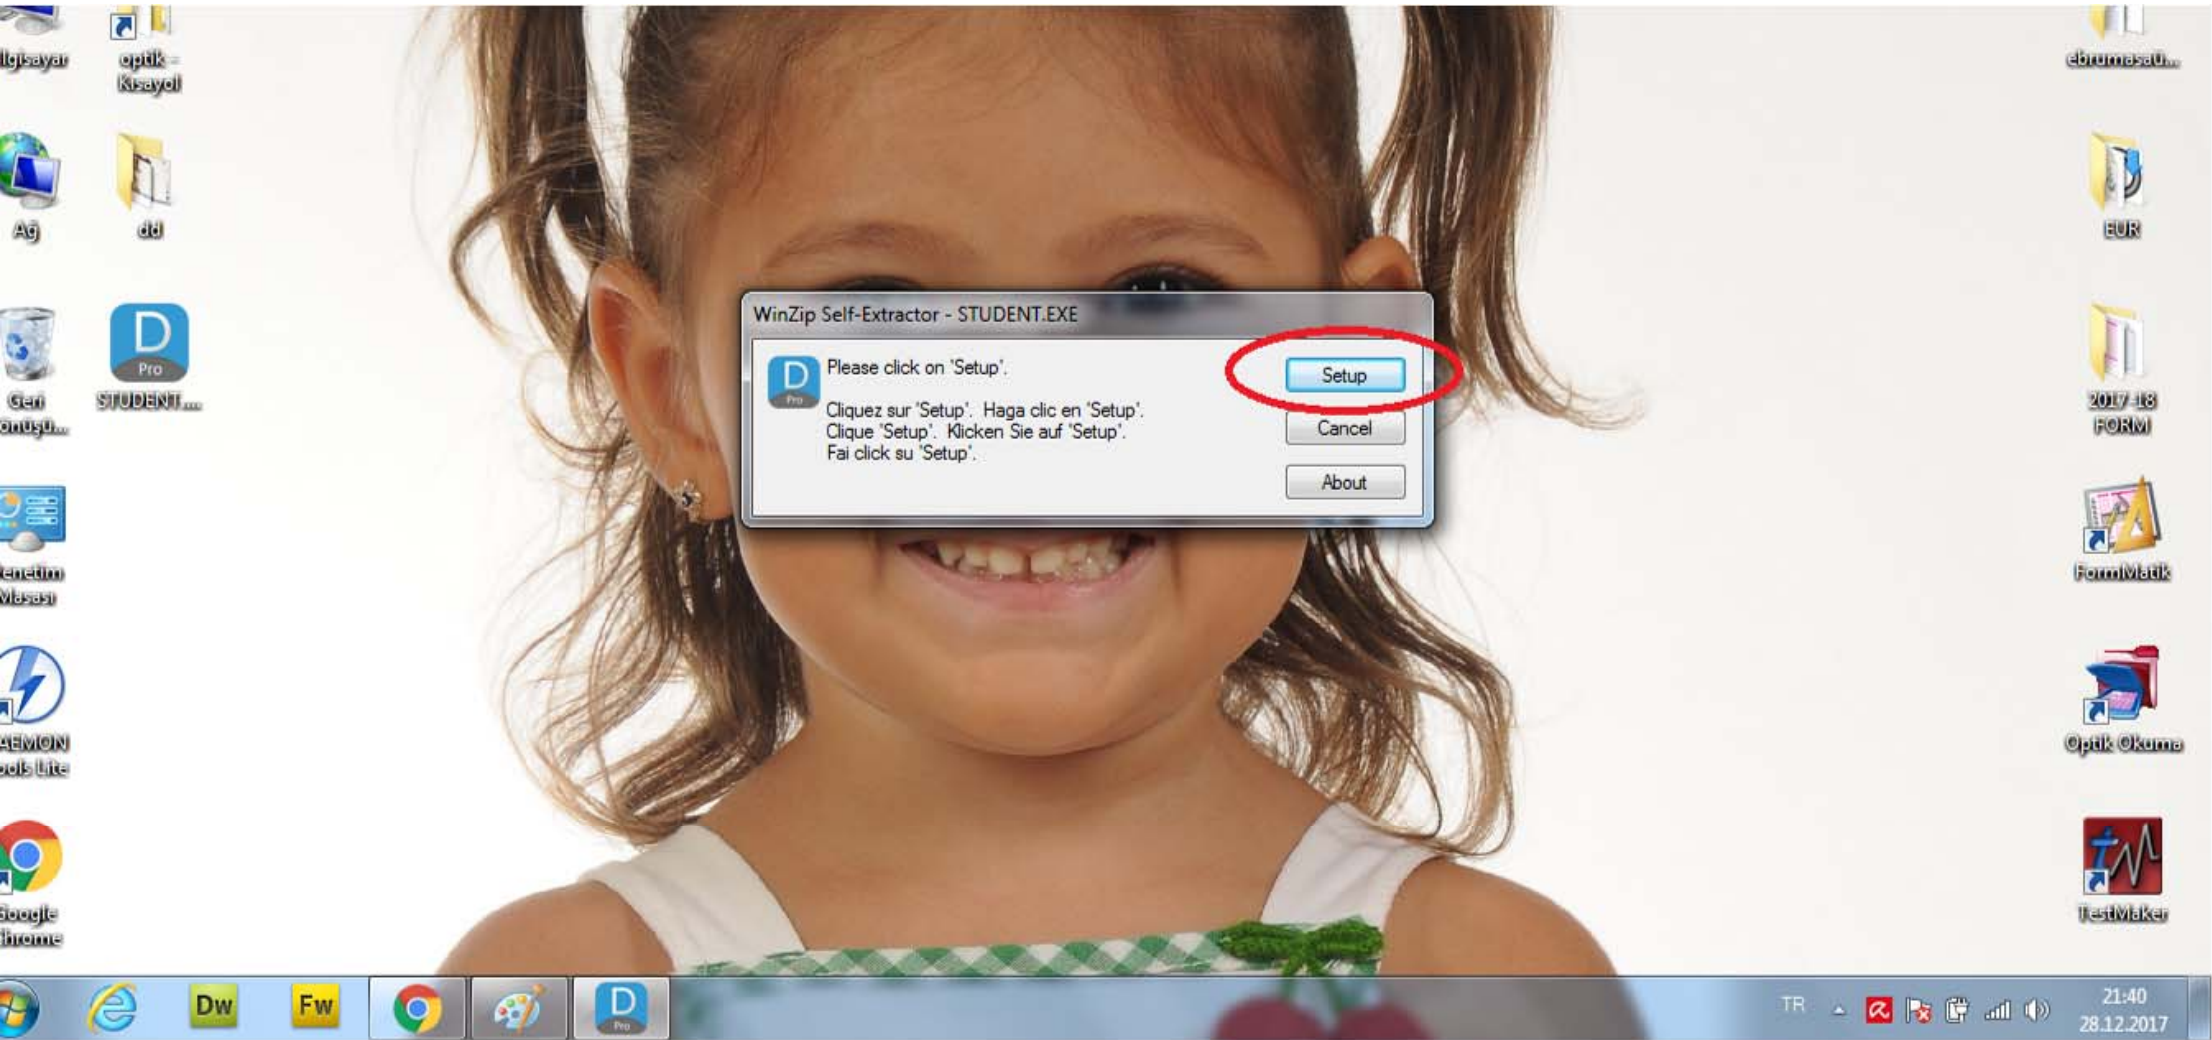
lgisayar

optik - Kısayol

ebrumasaü...

Ağ

dd

EUR

Geri Dönüşü...

D Pro

STUDENT....

2017-18 FORM

enetim Masası

FormMatik

AEMON ools Lite

Optik Okuma

Google Chrome

TestMaker

WinZip Self-Extractor - STUDENT.EXE

Please click on 'Setup'.

Cliquez sur 'Setup'. Haga clic en 'Setup'.
Clique 'Setup'. Klicken Sie auf 'Setup'.
Fai click su 'Setup'.

Setup

Cancel

About

Dw

Fw

TR

21:40
28.12.2017